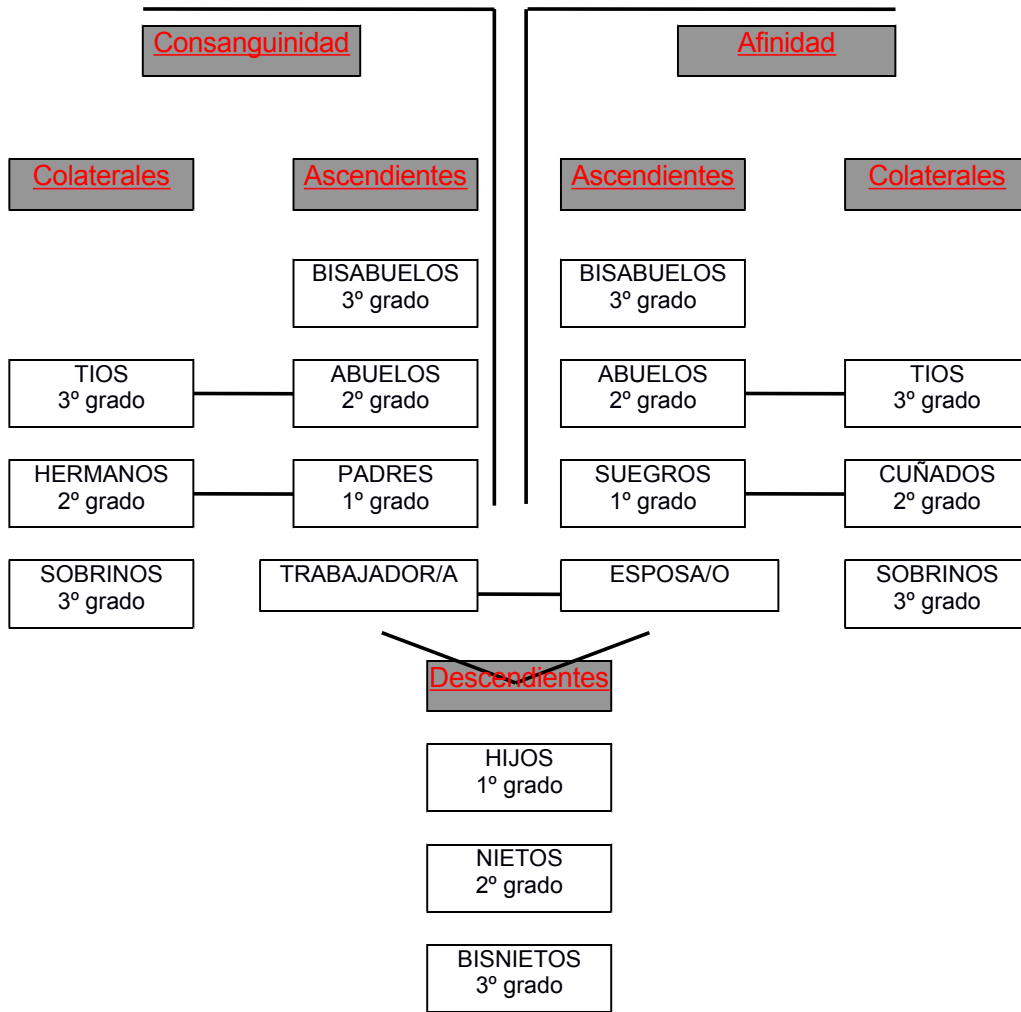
Consanguinidad

Afinidad

Colaterales

Ascendientes

Ascendientes

Colaterales

BISABUELOS
3º grado

BISABUELOS
3º grado

TIOS
3º grado

ABUELOS
2º grado

ABUELOS
2º grado

TIOS
3º grado

HERMANOS
2º grado

PADRES
1º grado

SUEGROS
1º grado

CUÑADOS
2º grado

SOBRINOS
3º grado

TRABAJADOR/A

ESPOSA/O

SOBRINOS
3º grado

Descendientes

HIJOS
1º grado

NIETOS
2º grado

BISNIETOS
3º grado